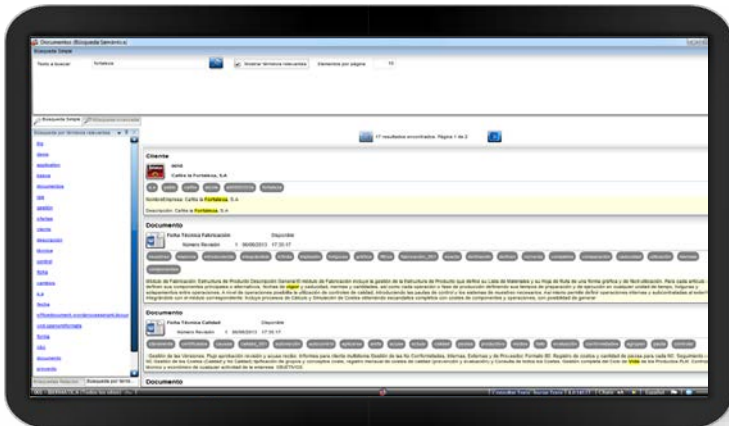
Documentos (Búsqueda Semántica)

Búsqueda Simple

Texto a buscar fortaleza

Mostrar términos relevantes

Elementos por página 10

Búsqueda Simple

Búsqueda por términos relevantes

17 resultados encontrados. Página 1 de 2

Cliente

Cafés la Fortaleza, S.A

NombreEmpresa: Cafés la Fortaleza, S.A

Descripción: Cafés la Fortaleza, S.A

Documento

Ficha Técnica Fabricación

Disponible

Número Revisión 1 06/08/2013 17:33:17

Documento

Ficha Técnica Calidad

Disponible

Número Revisión 1 06/08/2013 17:33:17

Documento

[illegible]